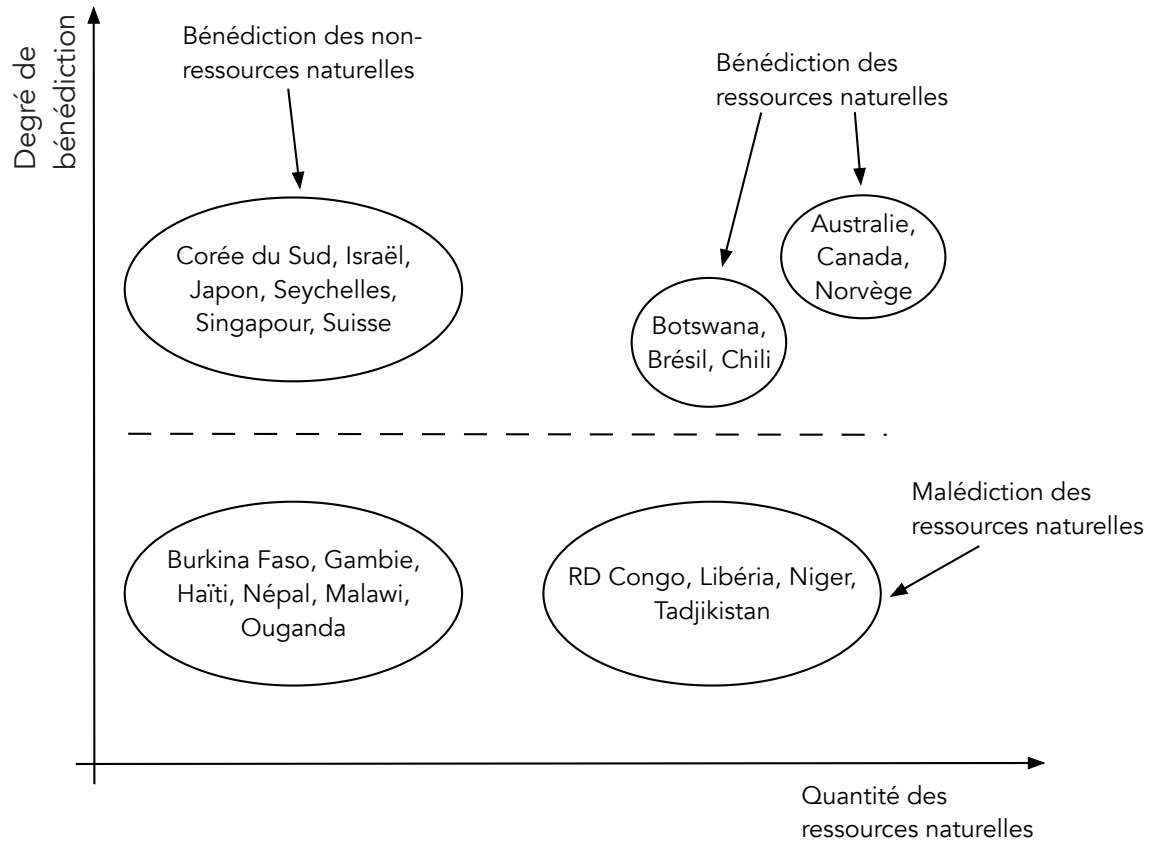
Degré de bénédiction

Bénédiction des non-ressources naturelles

Bénédiction des ressources naturelles

Corée du Sud, Israël, Japon, Seychelles, Singapour, Suisse

Botswana, Brésil, Chili

Australie, Canada, Norvège

Malédiction des ressources naturelles

Burkina Faso, Gambie, Haïti, Népal, Malawi, Ouganda

RD Congo, Libéria, Niger, Tadjikistan

Quantité des ressources naturelles